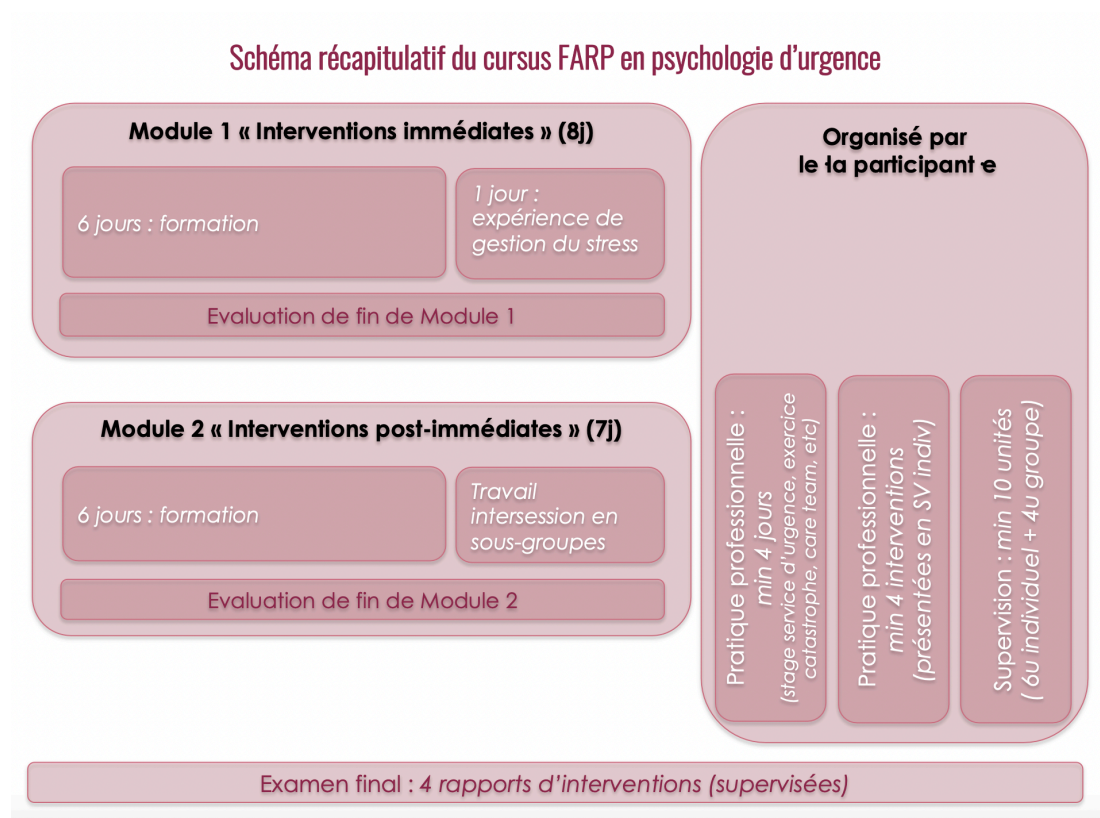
Schéma récapitulatif du cursus FARP en psychologie d'urgence

Module 1 « Interventions immédiates » (8j)

6 jours : formation

1 jour : expérience de gestion du stress

Evaluation de fin de Module 1

Module 2 « Interventions post-immédiates » (7j)

6 jours : formation

Travail intersession en sous-groupes

Evaluation de fin de Module 2

Organisé par le·la participant·e

Pratique professionnelle : min 4 jours (stage service d'urgence, exercice catastrophe, care team, etc)

Pratique professionnelle : min 4 interventions (présentées en SV indiv)

Supervision : min 10 unités ( 6u individuel + 4u groupe)

Examen final : 4 rapports d'interventions (supervisées)